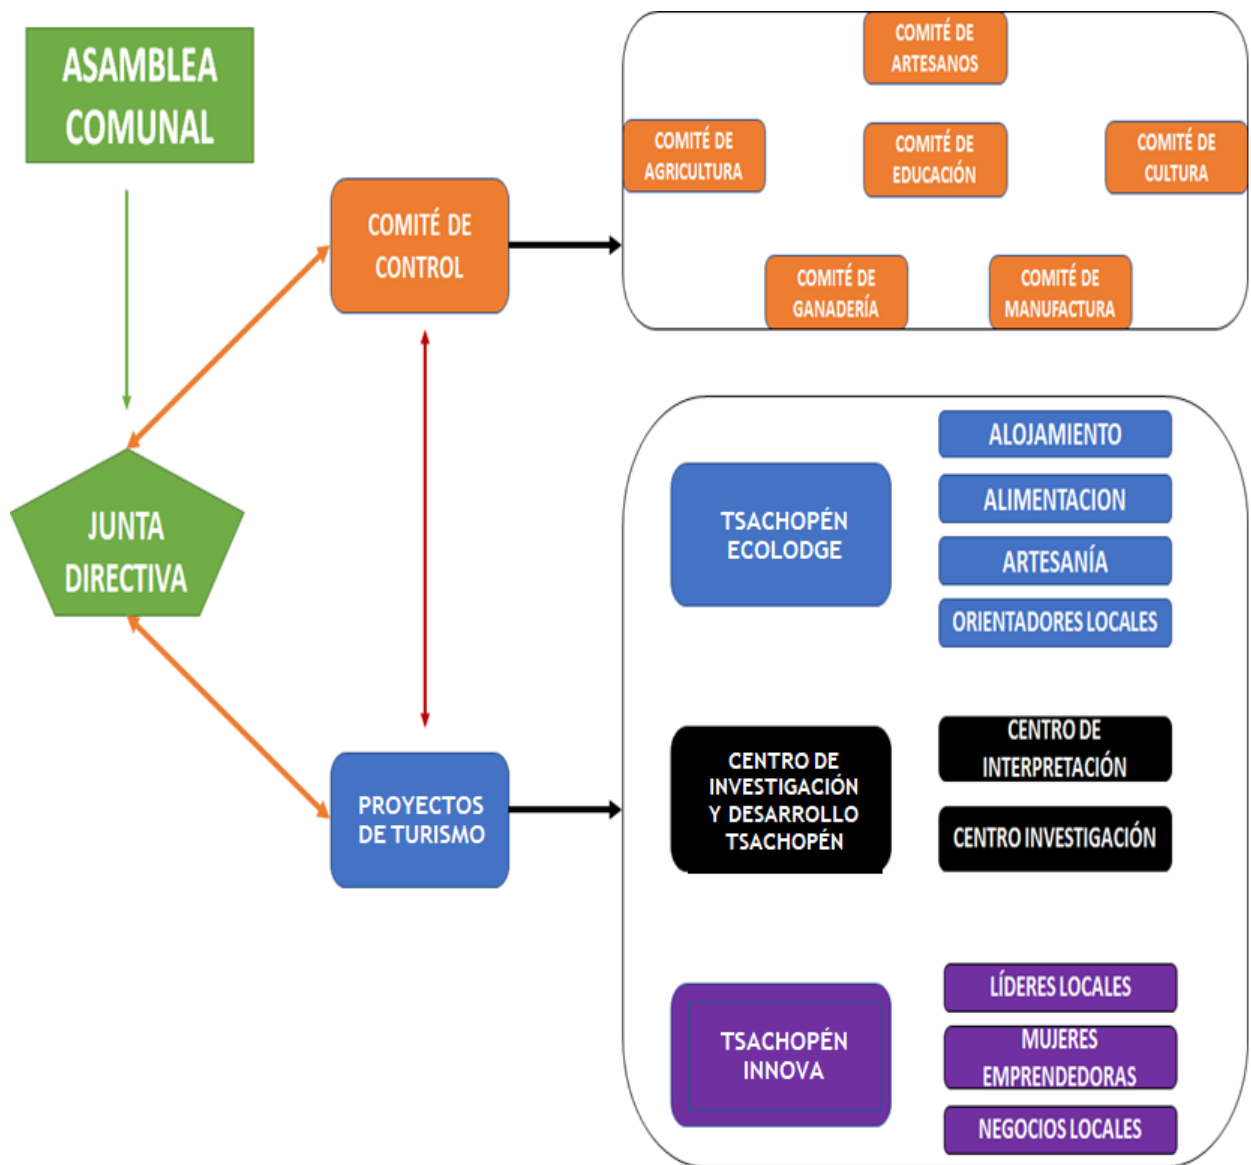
ASAMBLEA COMUNAL

COMITÉ DE CONTROL

COMITÉ DE ARTESANOS

COMITÉ DE AGRICULTURA

COMITÉ DE EDUCACIÓN

COMITÉ DE CULTURA

COMITÉ DE GANADERÍA

COMITÉ DE MANUFACTURA

JUNTA DIRECTIVA

TSACHOPÉN ECOLODGE

ALOJAMIENTO

ALIMENTACION

ARTESANÍA

ORIENTADORES LOCALES

PROYECTOS DE TURISMO

CENTRO DE INVESTIGACIÓN Y DESARROLLO TSACHOPÉN

CENTRO DE INTERPRETACIÓN

CENTRO INVESTIGACIÓN

TSACHOPÉN INNOVA

LÍDERES LOCALES

MUJERES EMPRENDEDORAS

NEGOCIOS LOCALES